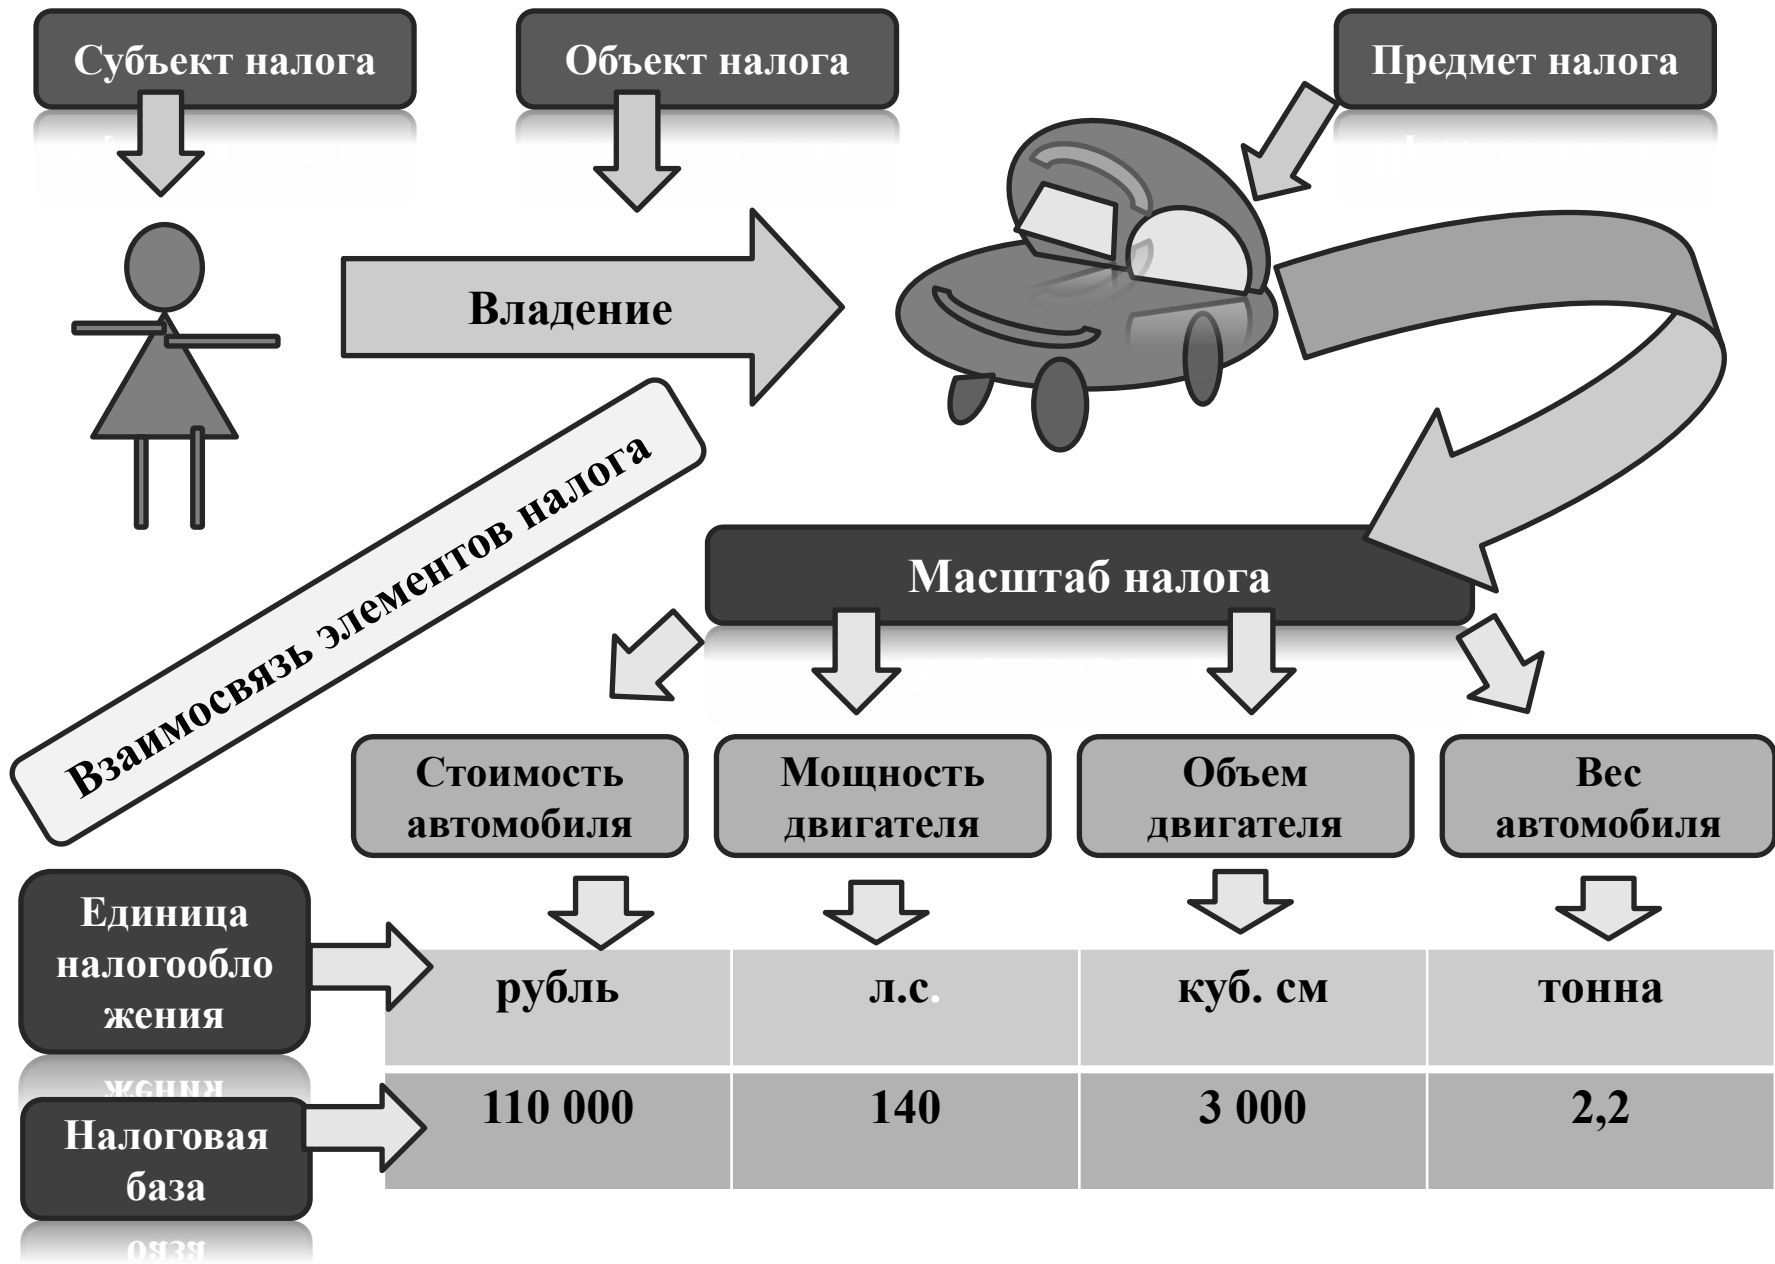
Субъект налога

Объект налога

Предмет налога

Владение

Взаимосвязь элементов налога

Масштаб налога

Стоимость автомобиля

Мощность двигателя

Объем двигателя

Вес автомобиля

Единица налогообложения

| рубль | л.с. | куб. см | тонна |
|---|---|---|---|
| 110 000 | 140 | 3 000 | 2,2 |

Налоговая база